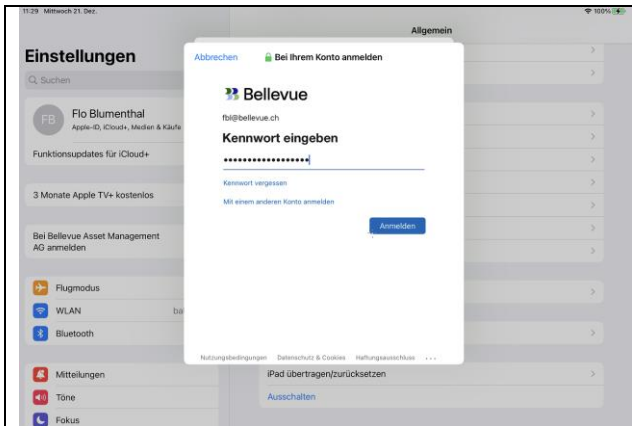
11:29 Mittwoch 21. Dez.

100%

Einstellungen

Suchen

FB

Flo Blumenthal

Apple-ID, iCloud+, Medien & Käufe

Funktionsupdates für iCloud+

3 Monate Apple TV+ kostenlos

Bei Bellevue Asset Management AG anmelden

Flugmodus

WLAN

ba

Bluetooth

Mitteilungen

Töne

Fokus

Allgemein

Abbrechen

Bei Ihrem Konto anmelden

Bellevue

fbl@bellevue.ch

Kennwort eingeben

••••••••••••••••••

Kennwort vergessen

Mit einem anderen Konto anmelden

Anmelden

Nutzungsbedingungen Datenschutz & Cookies Haftungsausschluss ...

iPad übertragen/zurücksetzen

Ausschalten